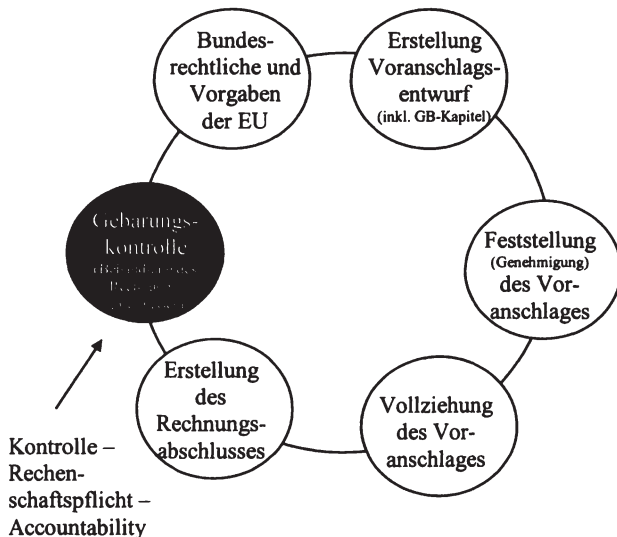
Bundesrechtliche und Vorgaben der EU

Erstellung Voranschlagsentwurf (inkl. GB-Kapitel)

Feststellung (Genehmigung) des Voranschlages

Vollziehung des Voranschlages

Erstellung des Rechnungsabschlusses

Gebarungskontrolle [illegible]

Kontrolle – Rechenschaftspflicht – Accountability